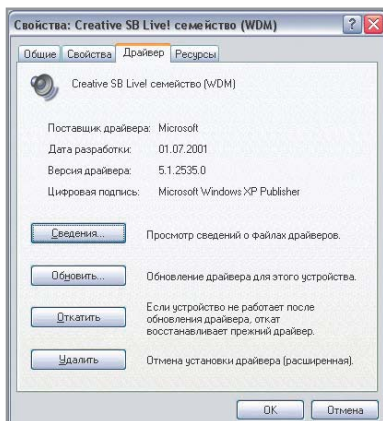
Свойства: Creative SB Live! семейство (WDM)

Общие | Свойства | Драйвер | Ресурсы

Creative SB Live! семейство (WDM)

Поставщик драйвера: Microsoft
Дата разработки: 01.07.2001
Версия драйвера: 5.1.2535.0
Цифровая подпись: Microsoft Windows XP Publisher

Сведения... Просмотр сведений о файлах драйверов.

Обновить... Обновление драйвера для этого устройства.

Откатить Если устройство не работает после обновления драйвера, откат восстанавливает прежний драйвер.

Удалить Отмена установки драйвера (расширенная).

OK Отмена